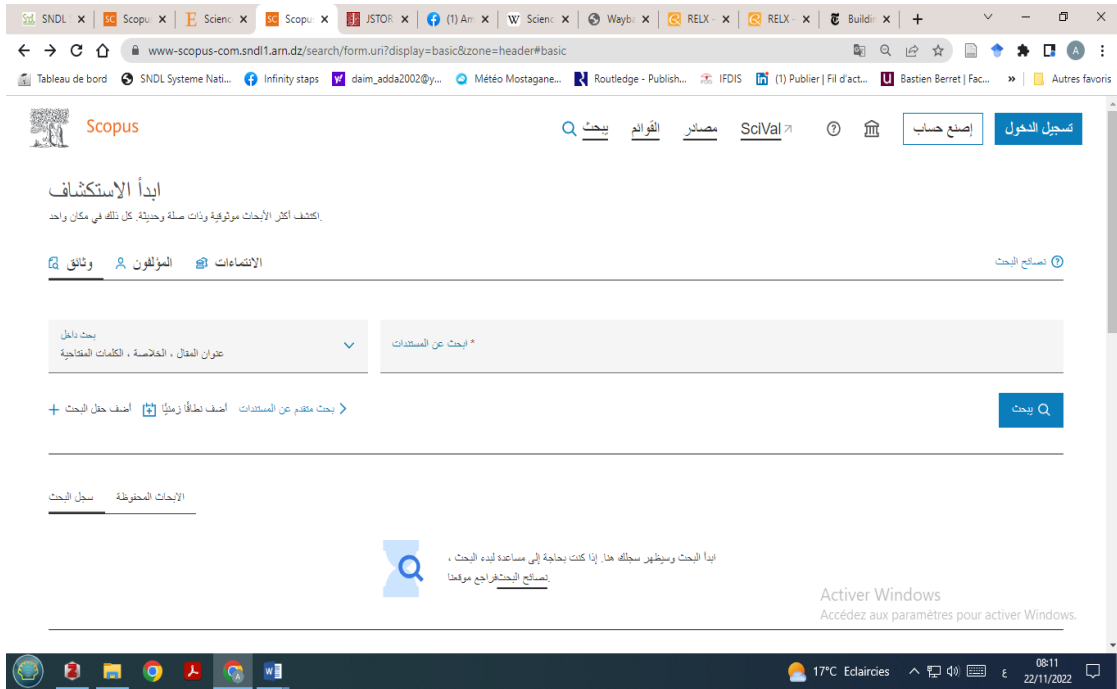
SNDL | Scopus | Science | Scopus | JSTOR | (1) Am | Science | Wayba | RELX | RELX | Buildin | +

www-scopus-com.sndl1.arn.dz/search/form.uri?display=basic&zone=header#basic

Tableau de bord | SNDL Systeme Nati... | Infinity staps | daim_adda2002@y... | Météo Mostagane... | Routledge - Publish... | IFDIS | (1) Publier | Fil d'act... | Bastien Berret | Fac... | » | Autres favoris

Scopus

بحث | القوائم | مصادر | SciVal | إصنع حساب | تسجيل الدخول

ابدأ الاستكشاف

اكتشف أكثر الأبحاث موثوقية وذات صلة وحديثة. كل ذلك في مكان واحد.

وثائق | المؤلفون | الانتماءات

نصائح البحث

بحث داخل
عنوان المقال ، الخلاصة ، الكلمات المفتاحية

ابحث عن المستندات *

بحث متقدم عن المستندات | اضف نطاقاً زمنياً | اضف حقل البحث

بحث

سجل البحث | الأبحاث المحفوظة

ابدأ البحث وسيظهر سجلك هنا. إذا كنت بحاجة إلى مساعدة لبدء البحث ، نصائح البحث فراجع موقعنا.

Activer Windows
Accédez aux paramètres pour activer Windows.

17°C Eclaircies | 08:11 | 22/11/2022